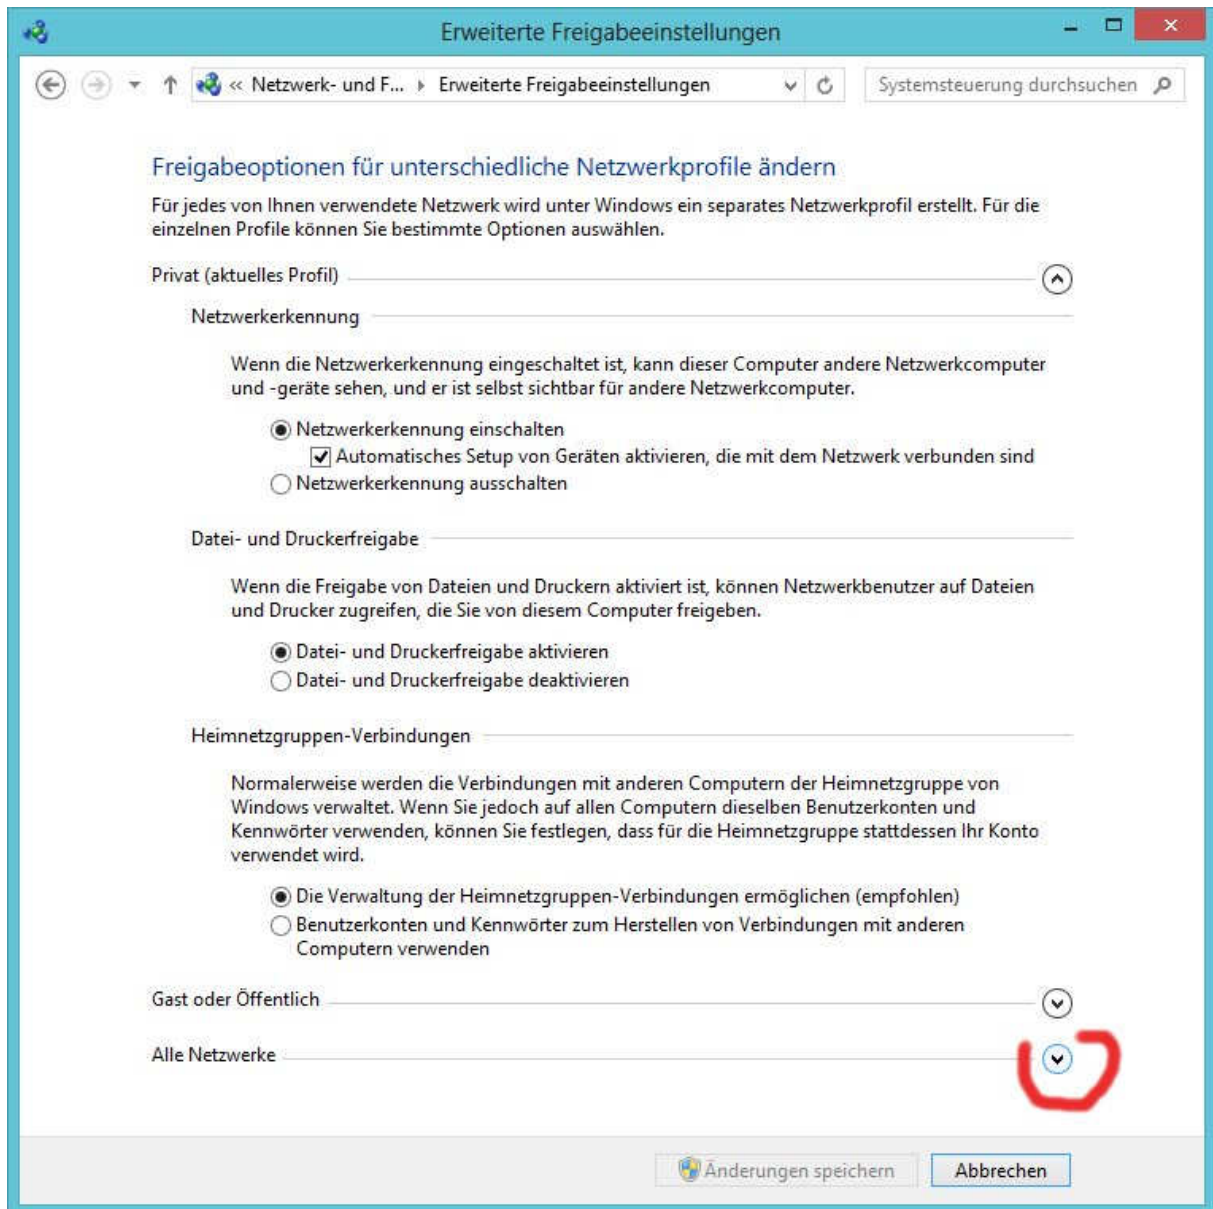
Erweiterte Freigabeeinstellungen

« Netzwerk- und F... › Erweiterte Freigabeeinstellungen

Systemsteuerung durchsuchen

Freigabeoptionen für unterschiedliche Netzwerkprofile ändern

Für jedes von Ihnen verwendete Netzwerk wird unter Windows ein separates Netzwerkprofil erstellt. Für die einzelnen Profile können Sie bestimmte Optionen auswählen.

Privat (aktuelles Profil)

Netzwerkerkennung

Wenn die Netzwerkerkennung eingeschaltet ist, kann dieser Computer andere Netzwerkcomputer und -geräte sehen, und er ist selbst sichtbar für andere Netzwerkcomputer.

Netzwerkerkennung einschalten

Automatisches Setup von Geräten aktivieren, die mit dem Netzwerk verbunden sind

Netzwerkerkennung ausschalten

Datei- und Druckerfreigabe

Wenn die Freigabe von Dateien und Druckern aktiviert ist, können Netzwerkbenutzer auf Dateien und Drucker zugreifen, die Sie von diesem Computer freigeben.

Datei- und Druckerfreigabe aktivieren

Datei- und Druckerfreigabe deaktivieren

Heimnetzgruppen-Verbindungen

Normalerweise werden die Verbindungen mit anderen Computern der Heimnetzgruppe von Windows verwaltet. Wenn Sie jedoch auf allen Computern dieselben Benutzerkonten und Kennwörter verwenden, können Sie festlegen, dass für die Heimnetzgruppe stattdessen Ihr Konto verwendet wird.

Die Verwaltung der Heimnetzgruppen-Verbindungen ermöglichen (empfohlen)

Benutzerkonten und Kennwörter zum Herstellen von Verbindungen mit anderen Computern verwenden

Gast oder Öffentlich

Alle Netzwerke

Änderungen speichern

Abbrechen